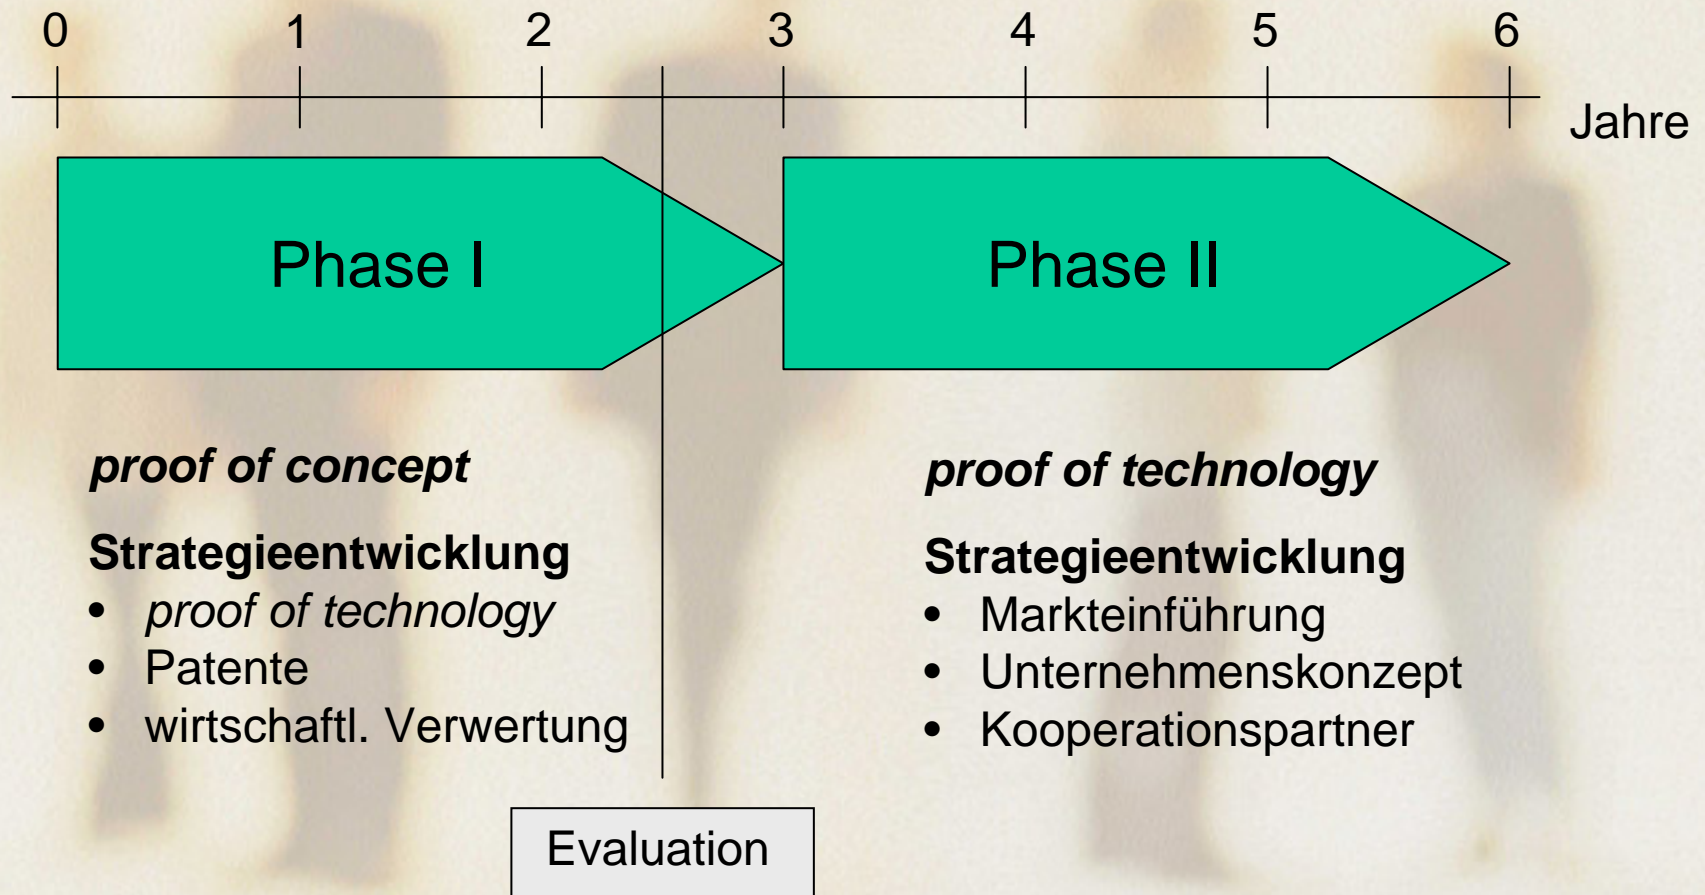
0 1 2 3 4 5 6

Jahre

Phase I

Phase II

***proof of concept***

**Strategieentwicklung**

- *proof of technology*
- Patente
- wirtschaftl. Verwertung

***proof of technology***

**Strategieentwicklung**

- Markteinführung
- Unternehmenskonzept
- Kooperationspartner

Evaluation